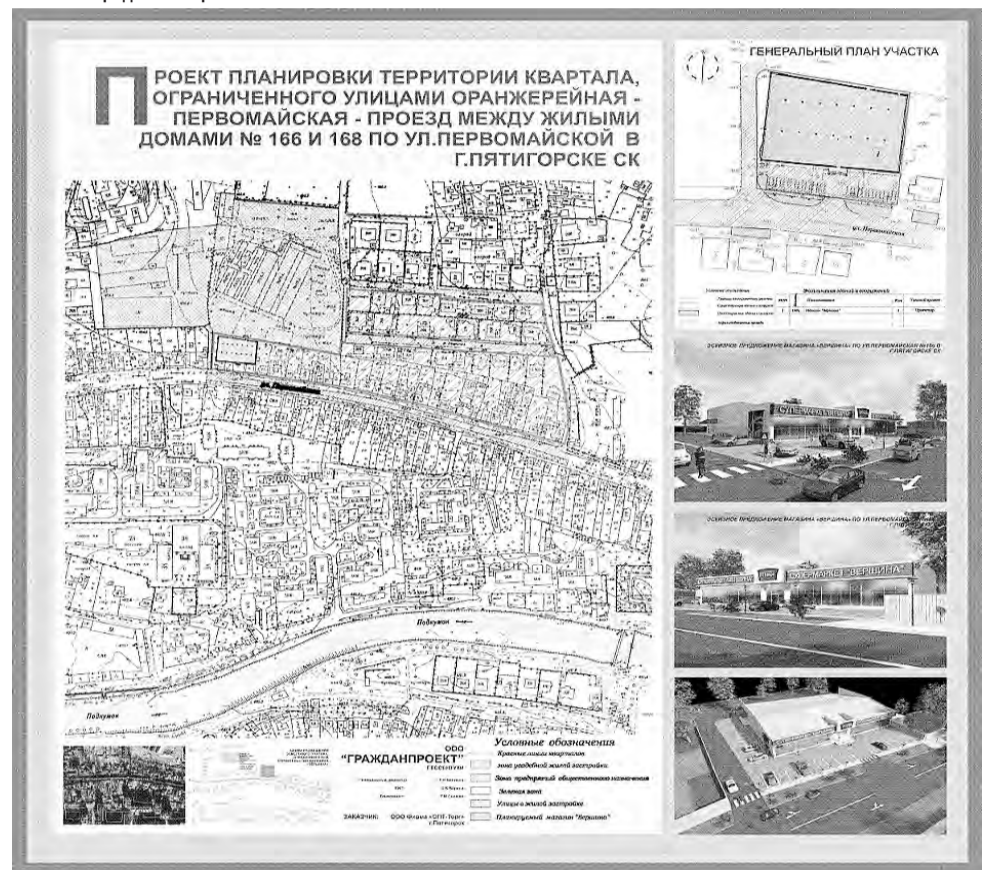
ПРОЕКТ ПЛАНИРОВКИ ТЕРРИТОРИИ КВАРТАЛА, ОГРАНИЧЕННОГО УЛИЦАМИ ОРАНЖЕРЕЙНАЯ - ПЕРВОМАЙСКАЯ - ПРОЕЗД МЕЖДУ ЖИЛЫМИ ДОМАМИ № 166 И 168 ПО УЛ.ПЕРВОМАЙСКОЙ В Г.ПЯТИГОРСКЕ СК

ГЕНЕРАЛЬНЫЙ ПЛАН УЧАСТКА

ул. Первомайская

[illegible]

ЭСКИЗНОЕ ПРЕДЛОЖЕНИЕ МАГАЗИНА «ВЕРШИНА» ПО УЛ.ПЕРВОМАЙСКОЙ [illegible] В Г.ПЯТИГОРСКЕ СК

ЭСКИЗНОЕ ПРЕДЛОЖЕНИЕ МАГАЗИНА «ВЕРШИНА» ПО УЛ.ПЕРВОМАЙСКОЙ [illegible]

СУПЕРМАРКЕТ "ВЕРШИНА"

Подкумок

Подкумок

ООО "ГРАЖДАНПРОЕКТ" г.Пятигорск

ЗАКАЗЧИК: ООО Фирма «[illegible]» г.Пятигорск

Условные обозначения
Красные линии кварталов
Зона усадебной жилой застройки
Зона предприятий общественного назначения
Зеленая зона
Улицы в жилой застройке
Планируемый магазин "Вершина"